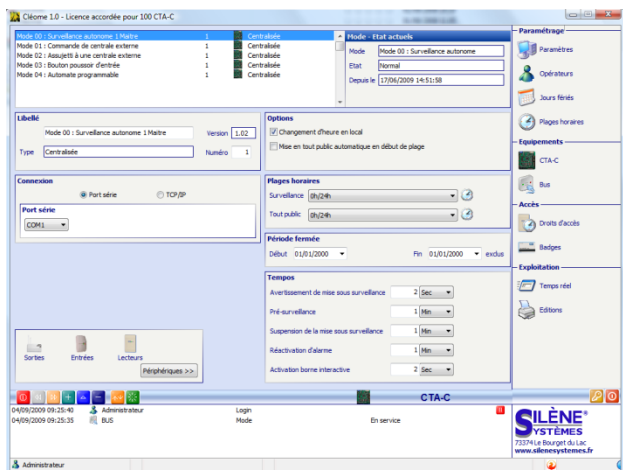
Cléome 1.0 - Licence accordée pour 100 CTA-C

| | | | |
|---|---|---|---|
| Mode 00 : Surveillance autonome 1 Maitre | 1 | | Centralisée |
| Mode 01 : Commande de centrale externe | 1 | | Centralisée |
| Mode 02 : Assujetti à une centrale externe | 1 | | Centralisée |
| Mode 03 : Bouton poussoir d'entrée | 1 | | Centralisée |
| Mode 04 : Automate programmable | 1 | | Centralisée |

Mode - Etat actuels
Mode: Mode 00 : Surveillance autonome
Etat: Normal
Depuis le: 17/06/2009 14:51:58

Libellé
Mode 00 : Surveillance autonome 1 Maitre
Version 1.02
Type Centralisée
Numéro 1

Options
Changement d'heure en local
Mise en tout public automatique en début de plage

Connexion
Port série
TCP/IP
Port série
COM1

Plages horaires
Surveillance 0h/24h
Tout public 0h/24h

Période fermée
Début 01/01/2000
Fin 01/01/2000
exclus

Tempos
Avertissement de mise sous surveillance 2 Sec
Pré-surveillance 1 Min
Suspension de la mise sous surveillance 1 Min
Réactivation d'alarme 1 Min
Activation borne interactive 2 Sec

Sorties
Entrées
Lecteurs
Périphériques >>

Paramétrage
Paramètres
Opérateurs
Jours fériés
Plages horaires
Equipements
CTA-C
Bus
Accès
Droits d'accès
Badges
Exploitation
Temps réel
Editions

CTA-C

04/09/2009 09:25:40 Administrateur Login
04/09/2009 09:25:35 BUS Mode En service

SILÈNE® SYSTÈMES
73374 Le Bourget du Lac
www.silenesystemes.fr

Administrateur